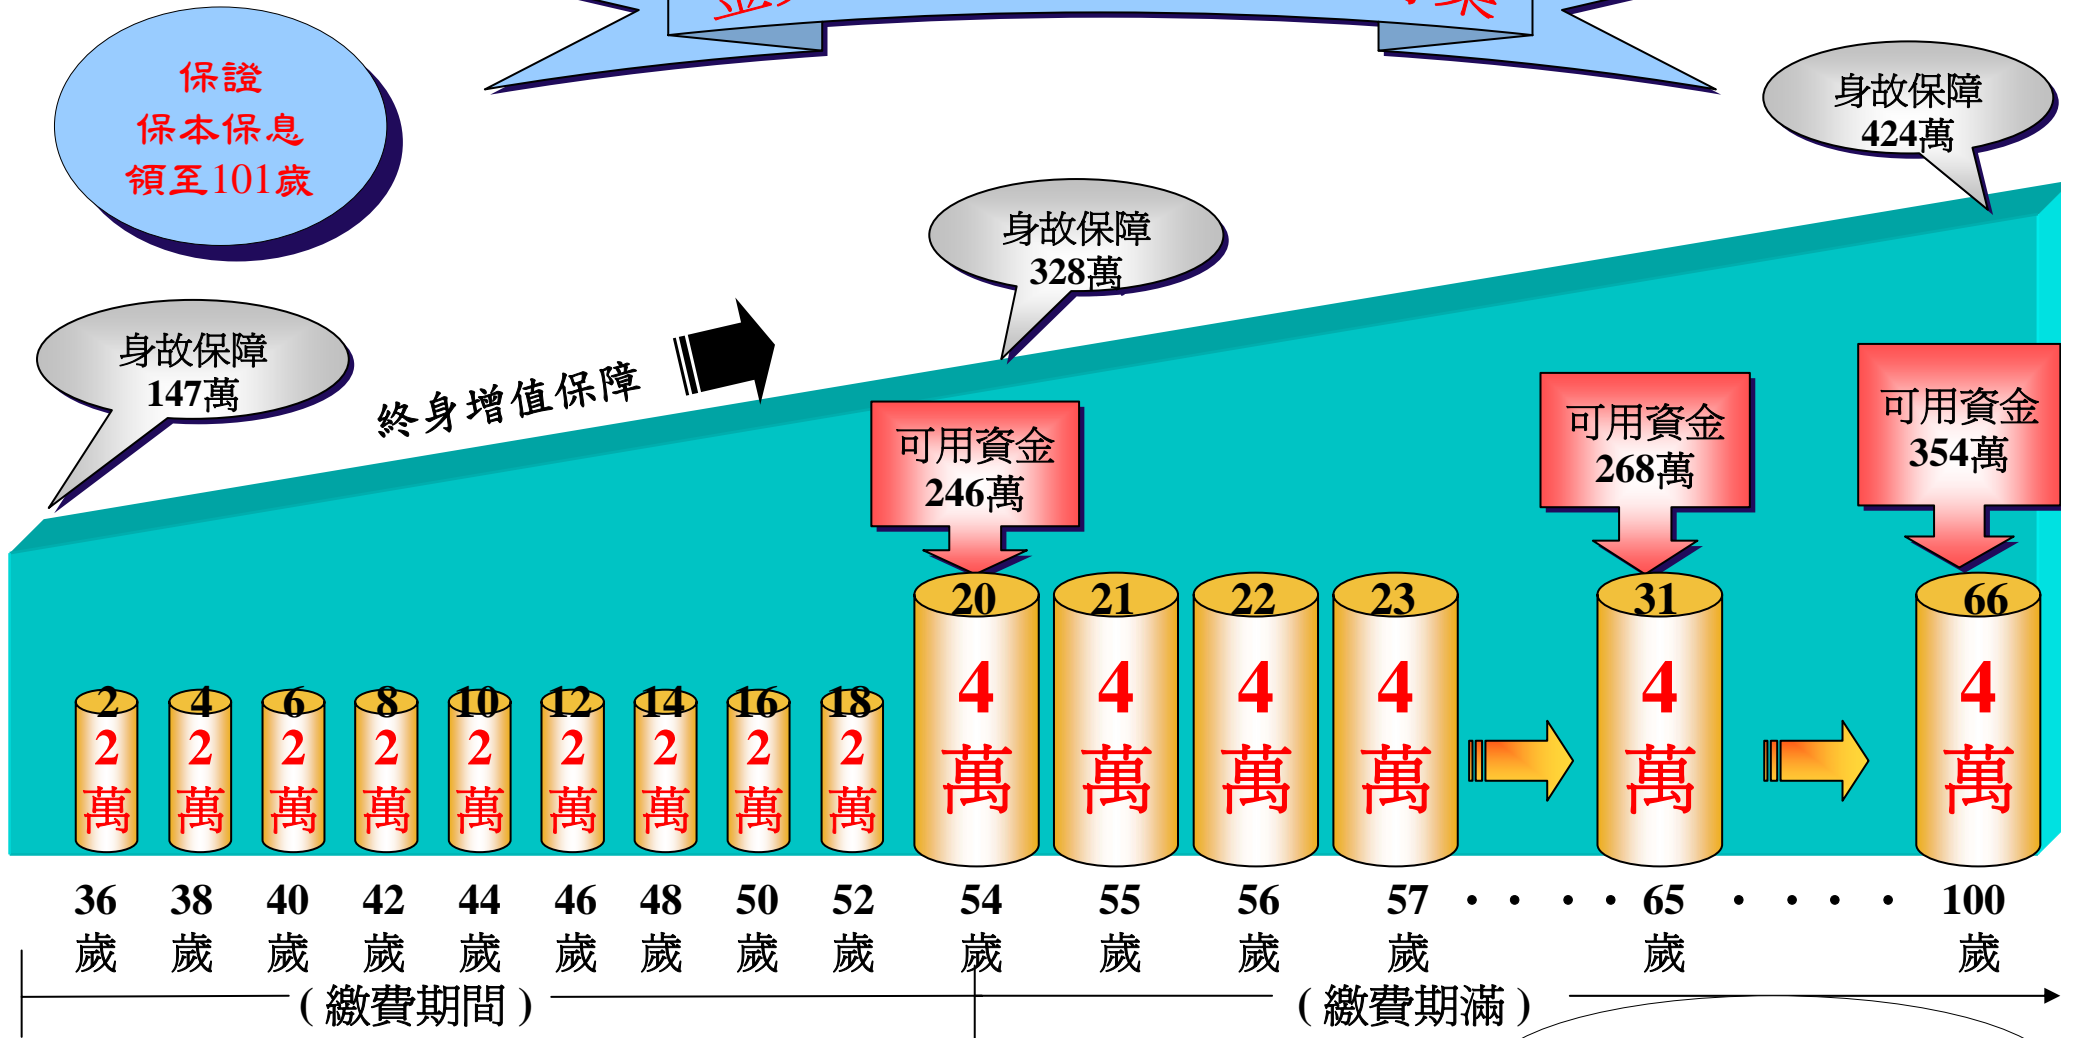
保證
保本保息
領至101歲

身故保障
424萬

身故保障
328萬

身故保障
147萬

終身增值保障

可用資金
246萬

可用資金
268萬

可用資金
354萬

2
2
萬

4
2
萬

6
2
萬

8
2
萬

10
2
萬

12
2
萬

14
2
萬

16
2
萬

18
2
萬

20
4
萬

21
4
萬

22
4
萬

23
4
萬

31
4
萬

66
4
萬

36 歲 38 歲 40 歲 42 歲 44 歲 46 歲 48 歲 50 歲 52 歲 54 歲 55 歲 56 歲 57 歲 • • • • • 65 歲 • • • • 100 歲

( 繳費期間 )

( 繳費期滿 )